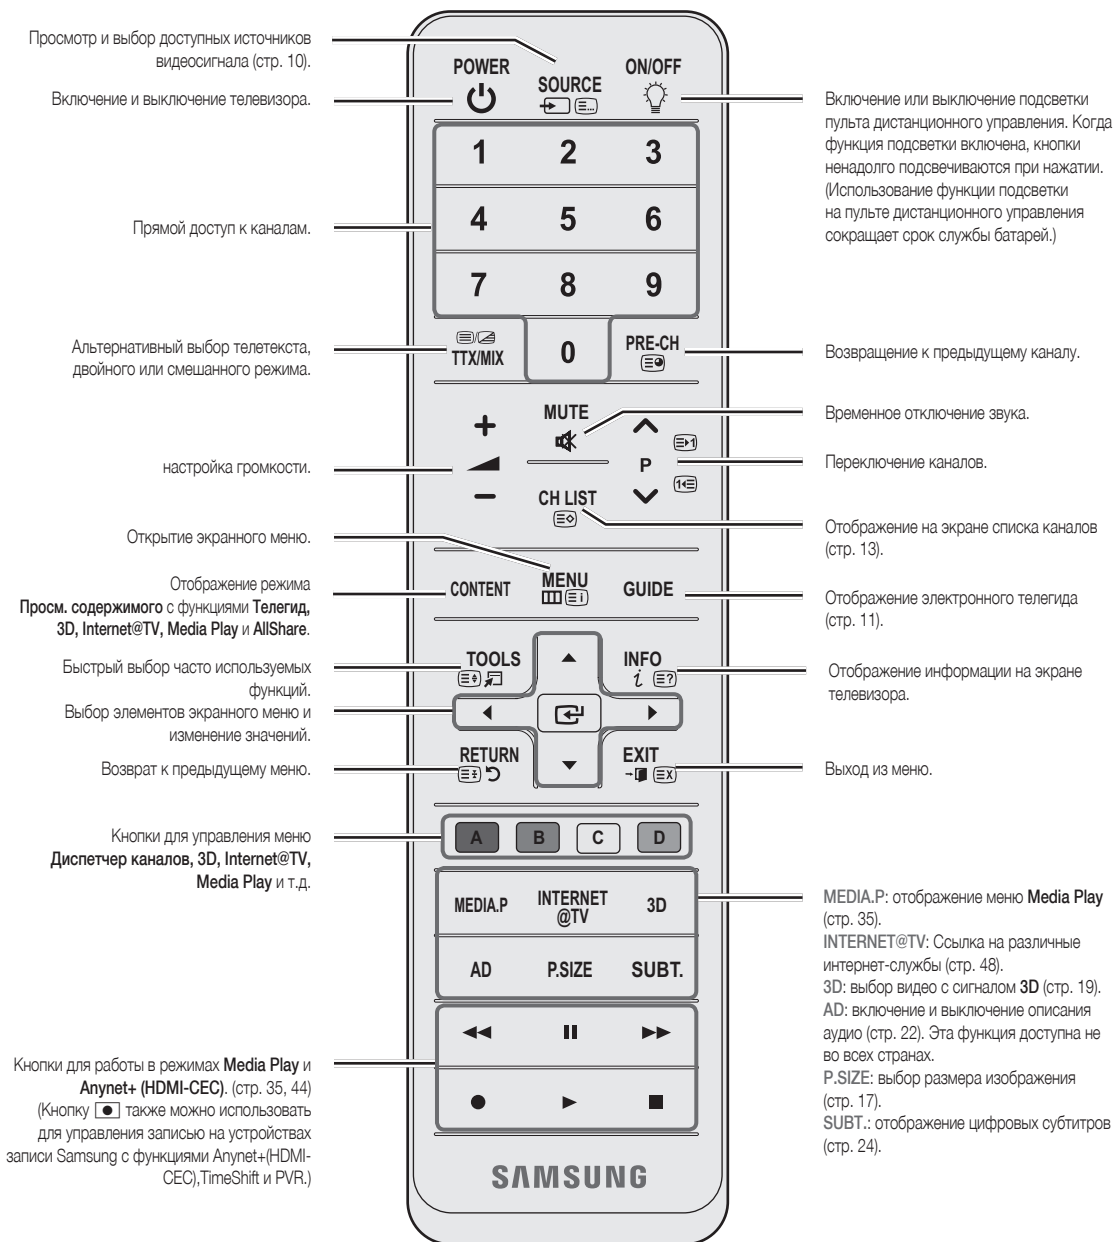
Просмотр и выбор доступных источников видеосигнала (стр. 10).

Включение и выключение телевизора.

Прямой доступ к каналам.

Альтернативный выбор телетекста, двойного или смешанного режима.

настройка громкости.

Открытие экранного меню.

Отображение режима **Просм. содержимого** с функциями **Телегид, 3D, Internet@TV, Media Play** и **AllShare**.

Быстрый выбор часто используемых функций.

Выбор элементов экранного меню и изменение значений.

Возврат к предыдущему меню.

Кнопки для управления меню **Диспетчер каналов, 3D, Internet@TV, Media Play** и т.д.

Кнопки для работы в режимах **Media Play** и **Anynet+ (HDMI-CEC)**. (стр. 35, 44) (Кнопку ● также можно использовать для управления записью на устройствах записи Samsung с функциями Anynet+(HDMI-CEC),TimeShift и PVR.)

POWER
SOURCE
ON/OFF
1 2 3
4 5 6
7 8 9
TTX/MIX
0
PRE-CH
MUTE
P
CH LIST
CONTENT
MENU
GUIDE
TOOLS
INFO
RETURN
EXIT
A B C D
MEDIA.P
INTERNET @TV
3D
AD
P.SIZE
SUBT.
SAMSUNG

Включение или выключение подсветки пульта дистанционного управления. Когда функция подсветки включена, кнопки ненадолго подсвечиваются при нажатии. (Использование функции подсветки на пульте дистанционного управления сокращает срок службы батарей.)

Возвращение к предыдущему каналу.

Временное отключение звука.

Переключение каналов.

Отображение на экране списка каналов (стр. 13).

Отображение электронного телегида (стр. 11).

Отображение информации на экране телевизора.

Выход из меню.

MEDIA.P: отображение меню **Media Play** (стр. 35).
INTERNET@TV: Ссылка на различные интернет-службы (стр. 48).
3D: выбор видео с сигналом **3D** (стр. 19).
AD: включение и выключение описания аудио (стр. 22). Эта функция доступна не во всех странах.
P.SIZE: выбор размера изображения (стр. 17).
SUBT.: отображение цифровых субтитров (стр. 24).